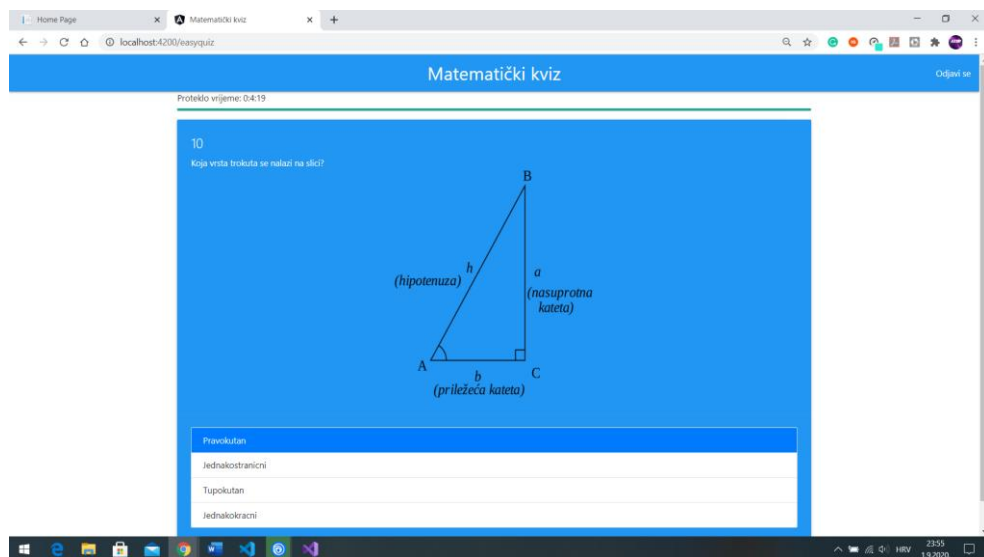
Home Page
Matematički kviz
localhost:4200/easyquiz

Matematički kviz
Odjavi se

Proteklo vrijeme: 0:4:19

10
Koja vrsta trokuta se nalazi na slici?

B
h
(hipotenuza)
a
(nasuprotna kateta)
A
C
b
(priležeća kateta)

Pravokutan
Jednakostranicni
Tupokutan
Jednakokracni

HRV
23:55
1.9.2020